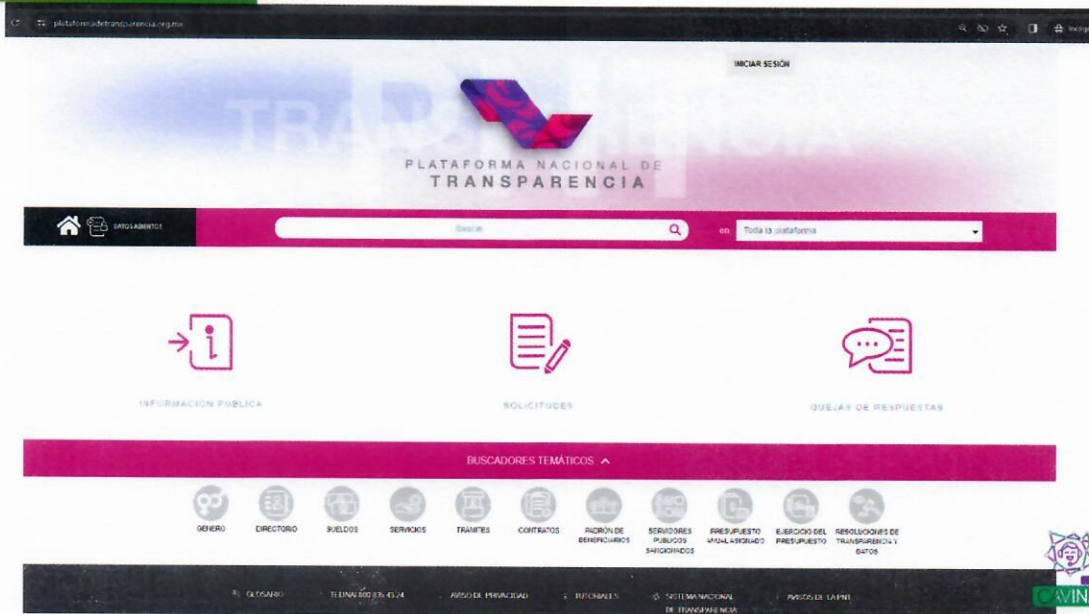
plataformadetransparencia.org.mx

INICIAR SESIÓN

PLATAFORMA NACIONAL DE
TRANSPARENCIA

DATOS ABIERTOS

Buscar

en Toda la plataforma

INFORMACIÓN PÚBLICA

SOLICITUDES

QUEJAS DE RESPUESTAS

BUSCADORES TEMÁTICOS

GÉNERO
DIRECTORIO
SUELDOS
SERVICIOS
TRÁMITES
CONTRATOS
PADRÓN DE BENEFICIARIOS
SERVIDORES PÚBLICOS SANCIONADOS
PRESUPUESTO ANUAL ASIGNADO
EJERCICIO DEL PRESUPUESTO
RESOLUCIONES DE TRANSPARENCIA Y DATOS

GLOSARIO
TELINAI 800 835 4324
AVISO DE PRIVACIDAD
TUTORIALES
SISTEMA NACIONAL DE TRANSPARENCIA
AVISOS DE LA PNT